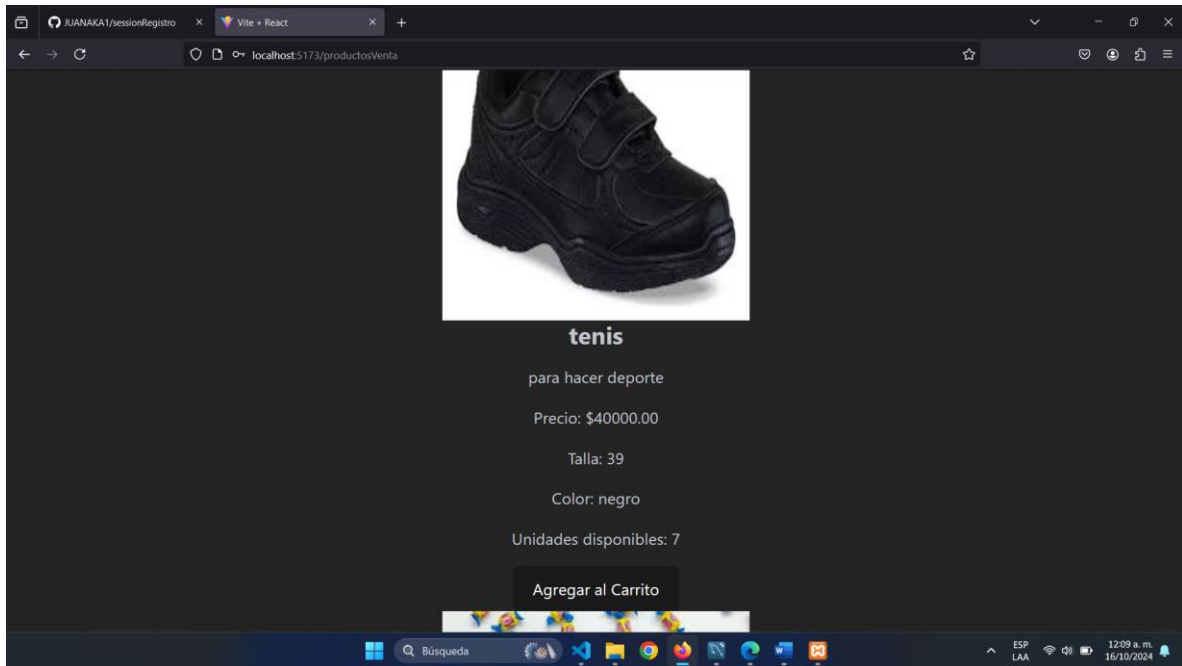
JUANAKA1/sessionRegistro ×
Vite + React ×
+

localhost:5173/productosVenta

tenis

para hacer deporte

Precio: $40000.00

Talla: 39

Color: negro

Unidades disponibles: 7

Agregar al Carrito

Búsqueda

ESP LAA
12:09 a. m.
16/10/2024